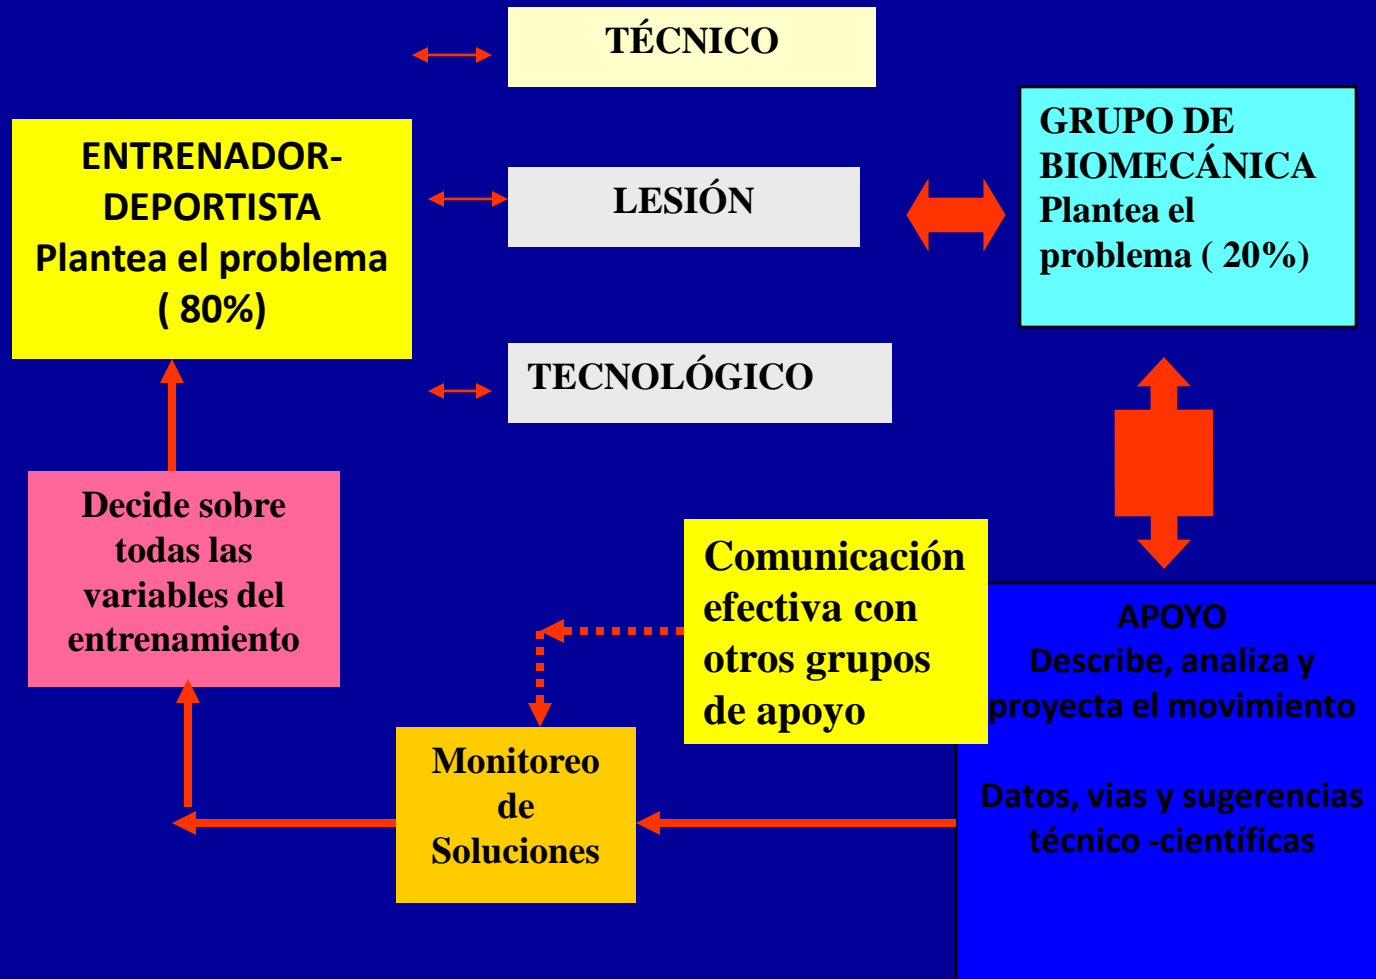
TÉCNICO

ENTRENADOR-DEPORTISTA
Plantea el problema
( 80%)

LESIÓN

GRUPO DE BIOMECÁNICA
Plantea el problema ( 20%)

TECNOLÓGICO

Decide sobre todas las variables del entrenamiento

Comunicación efectiva con otros grupos de apoyo

APOYO
Describe, analiza y proyecta el movimiento

Datos, vias y sugerencias técnico -científicas

Monitoreo de Soluciones